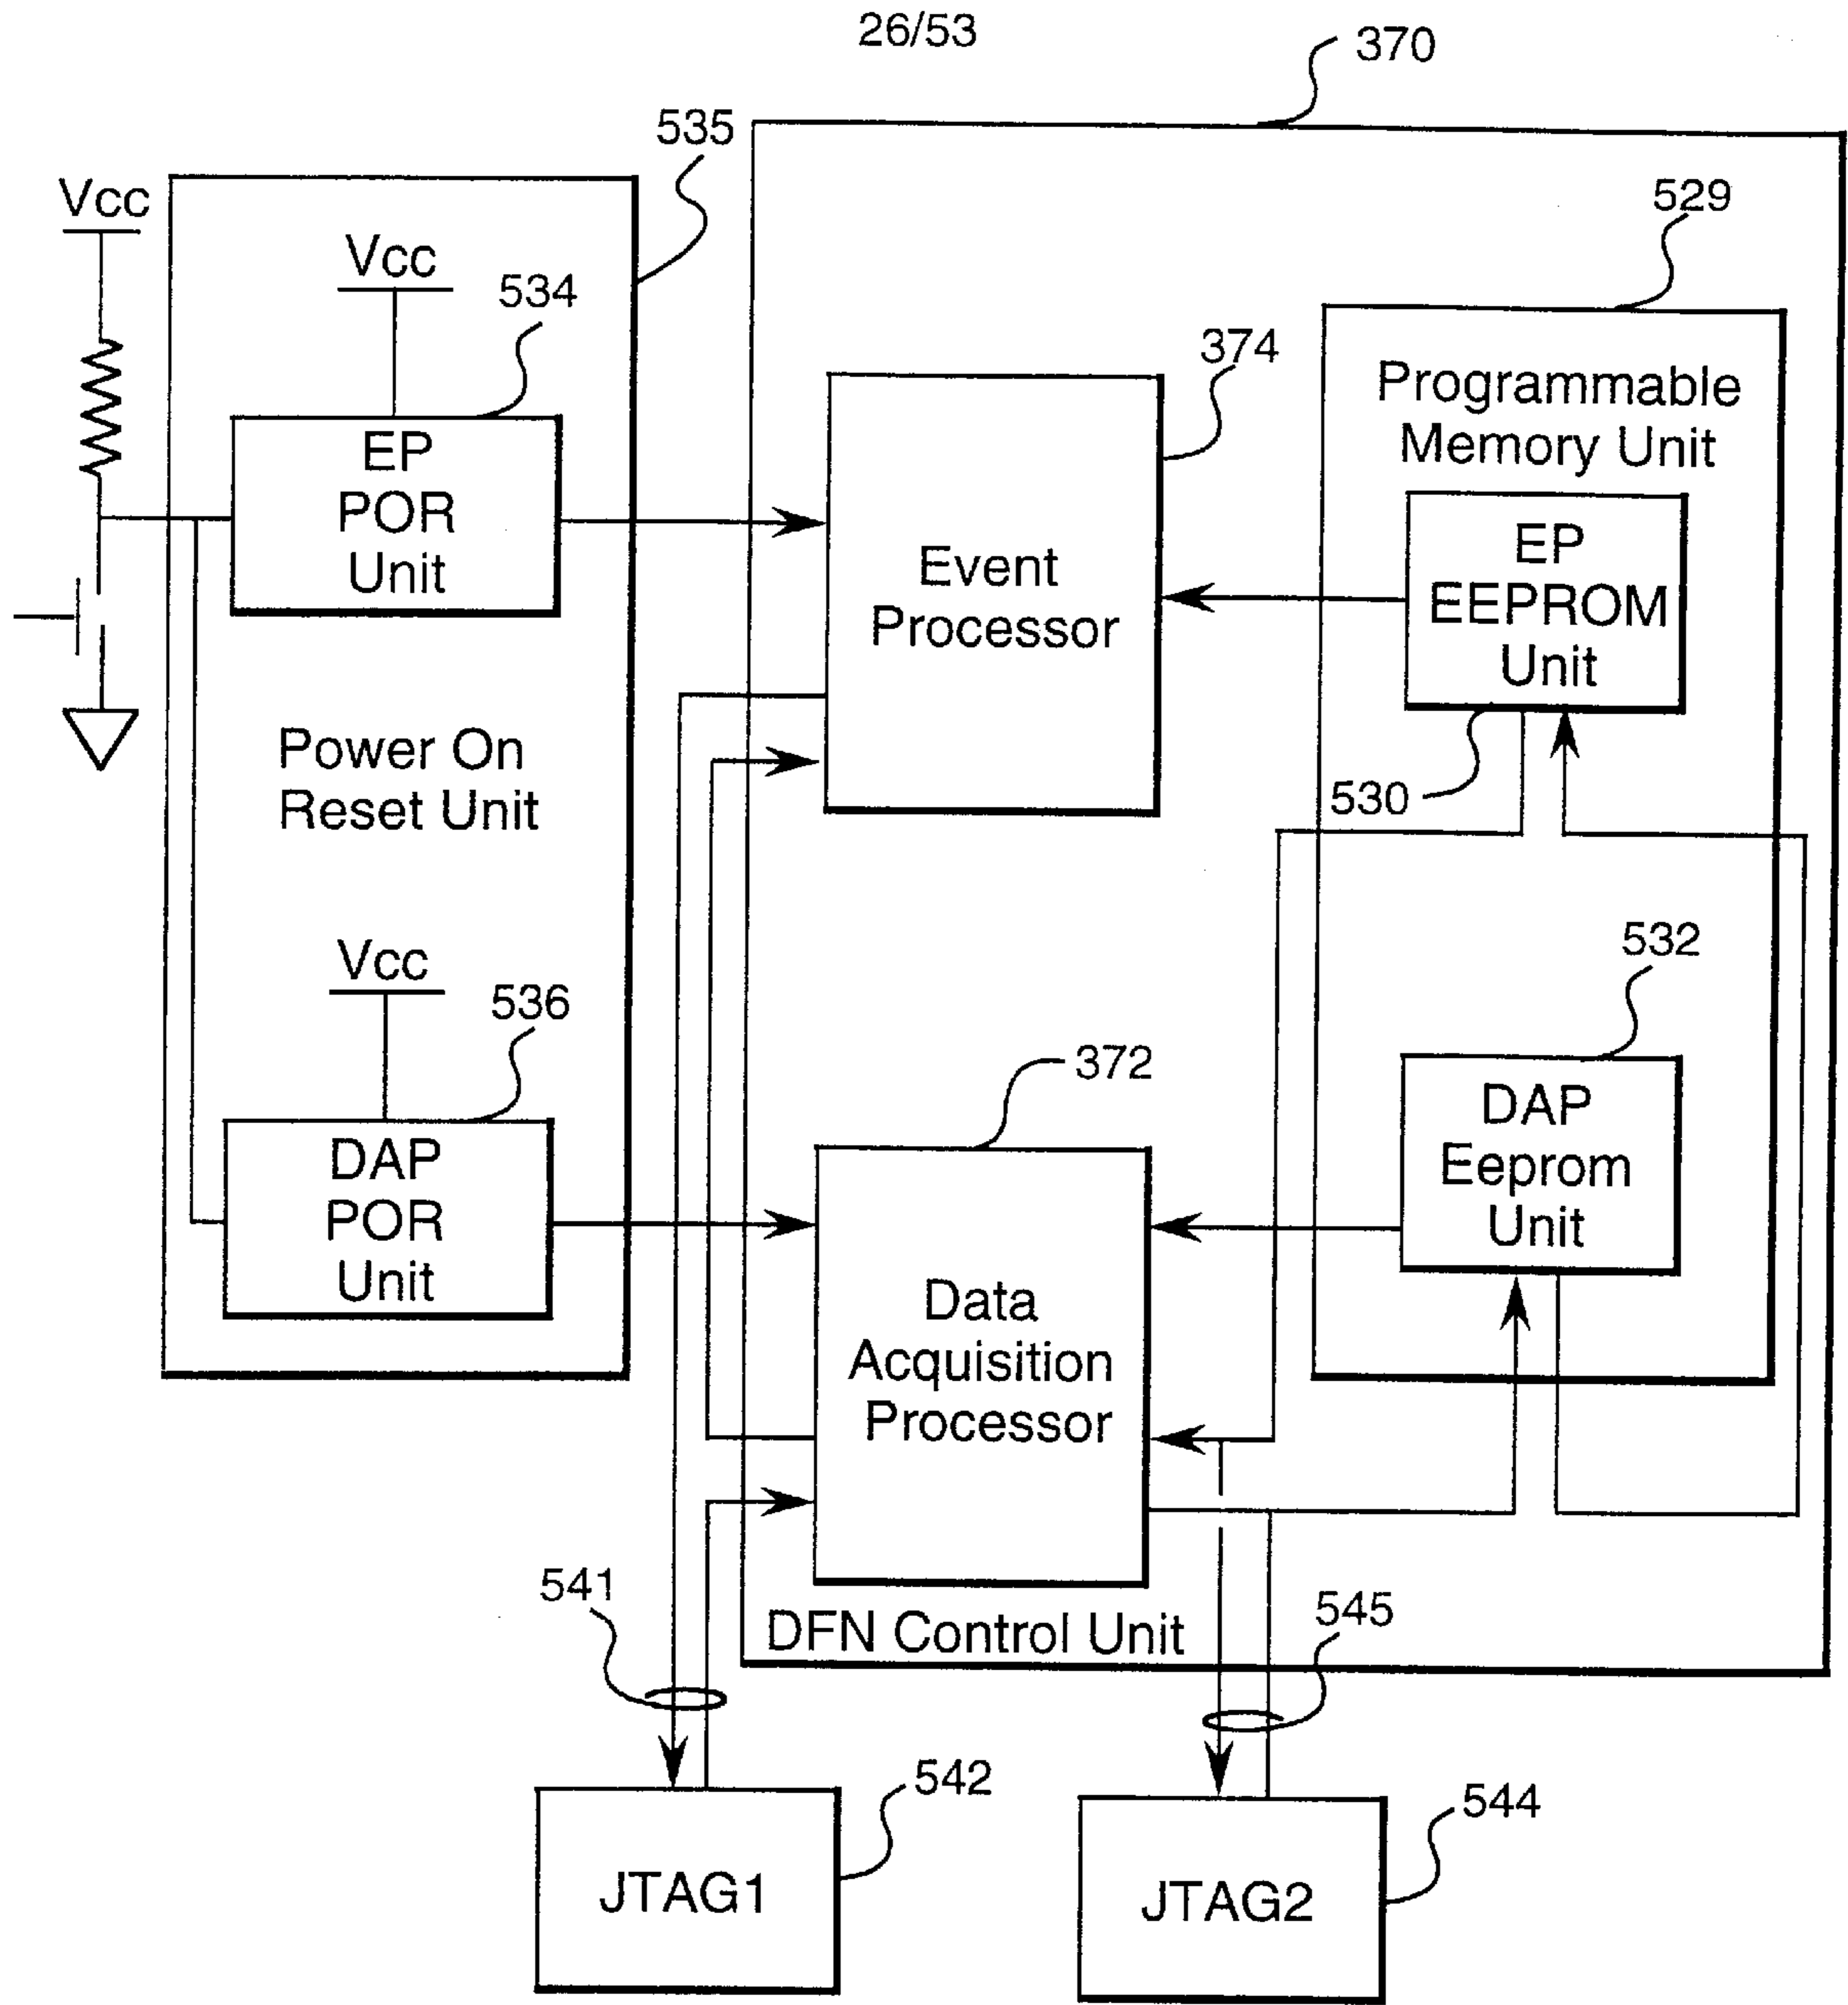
26/53

370

535

Vcc

Vcc

534

EP POR Unit

Power On Reset Unit

Vcc

536

DAP POR Unit

529

374

Programmable Memory Unit

EP EEPROM Unit

Event Processor

530

532

372

DAP Eeprom Unit

Data Acquisition Processor

DFN Control Unit

541

545

542

JTAG1

544

JTAG2